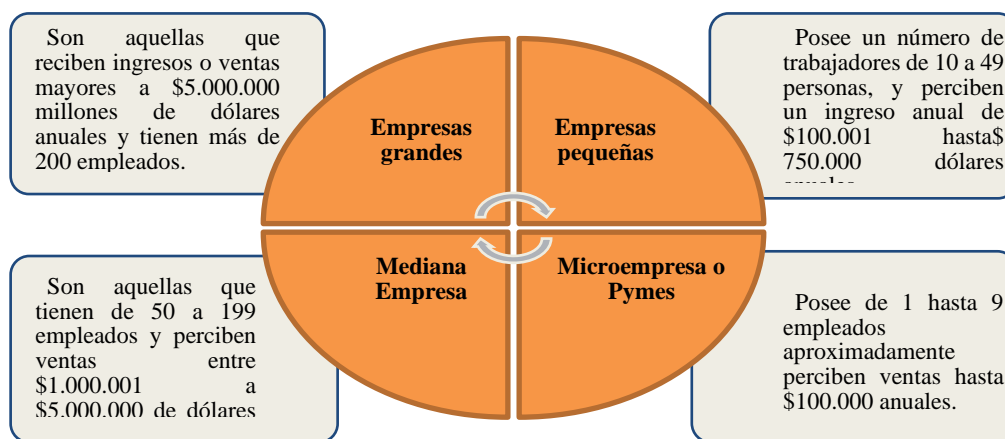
Son aquellas que reciben ingresos o ventas mayores a $5.000.000 millones de dólares anuales y tienen más de 200 empleados.

Empresas grandes

Empresas pequeñas

Posee un número de trabajadores de 10 a 49 personas, y perciben un ingreso anual de $100.001 hasta$ 750.000 dólares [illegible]

Son aquellas que tienen de 50 a 199 empleados y perciben ventas entre $1.000.001 a $5.000.000 de dólares

Mediana Empresa

Microempresa o Pymes

Posee de 1 hasta 9 empleados aproximadamente perciben ventas hasta $100.000 anuales.